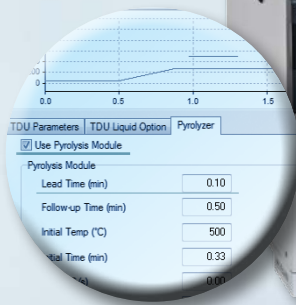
0.0
0.5
1.0
1.5

TDU Parameters
TDU Liquid Option
Pyrolyzer

Use Pyrolysis Module

Pyrolysis Module

Lead Time (min) 0.10

Follow-up Time (min) 0.50

Initial Temp (°C) 500

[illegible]tial Time (min) 0.33

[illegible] 0.00